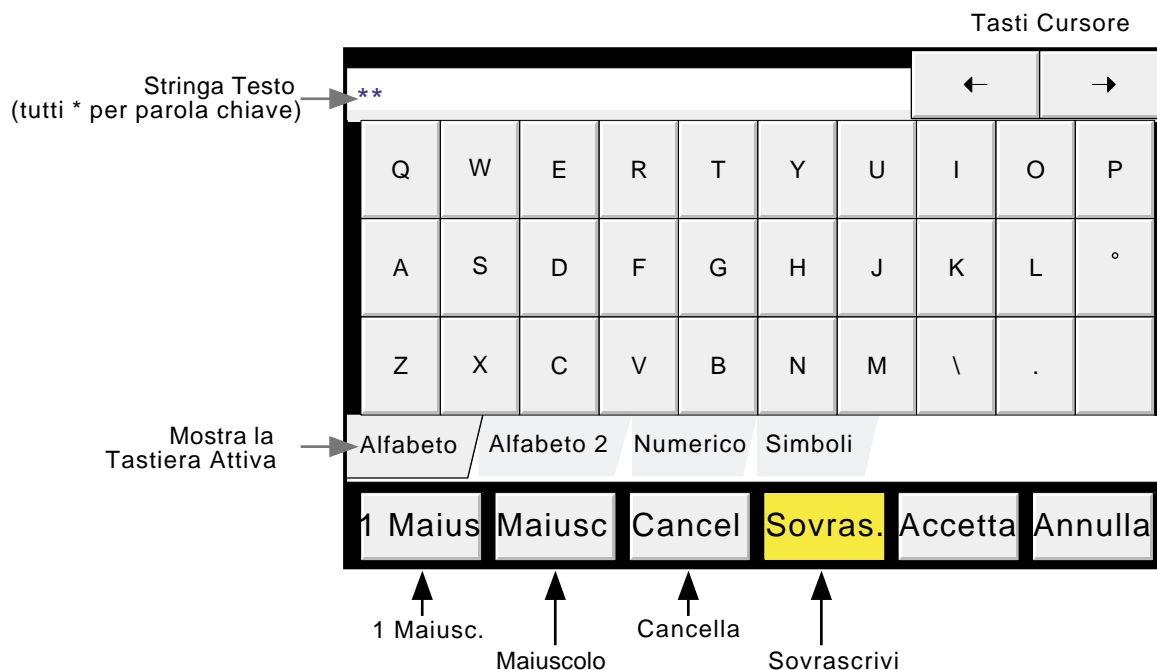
Tasti Cursore

Stringa Testo
(tutti * per parola chiave)

**

←

→

| Q | W | E | R | T | Y | U | I | O | P |
|---|---|---|---|---|---|---|---|---|---|
| A | S | D | F | G | H | J | K | L | ° |
| Z | X | C | V | B | N | M | \ | . | |

Mostra la
Tastiera Attiva

Alfabeto | Alfabeto 2 | Numerico | Simboli

1 Maius | Maiusc | Cancel | Sovras. | Accetta | Annulla

1 Maiusc.

Maiuscolo

Cancella

Sovrascrivi